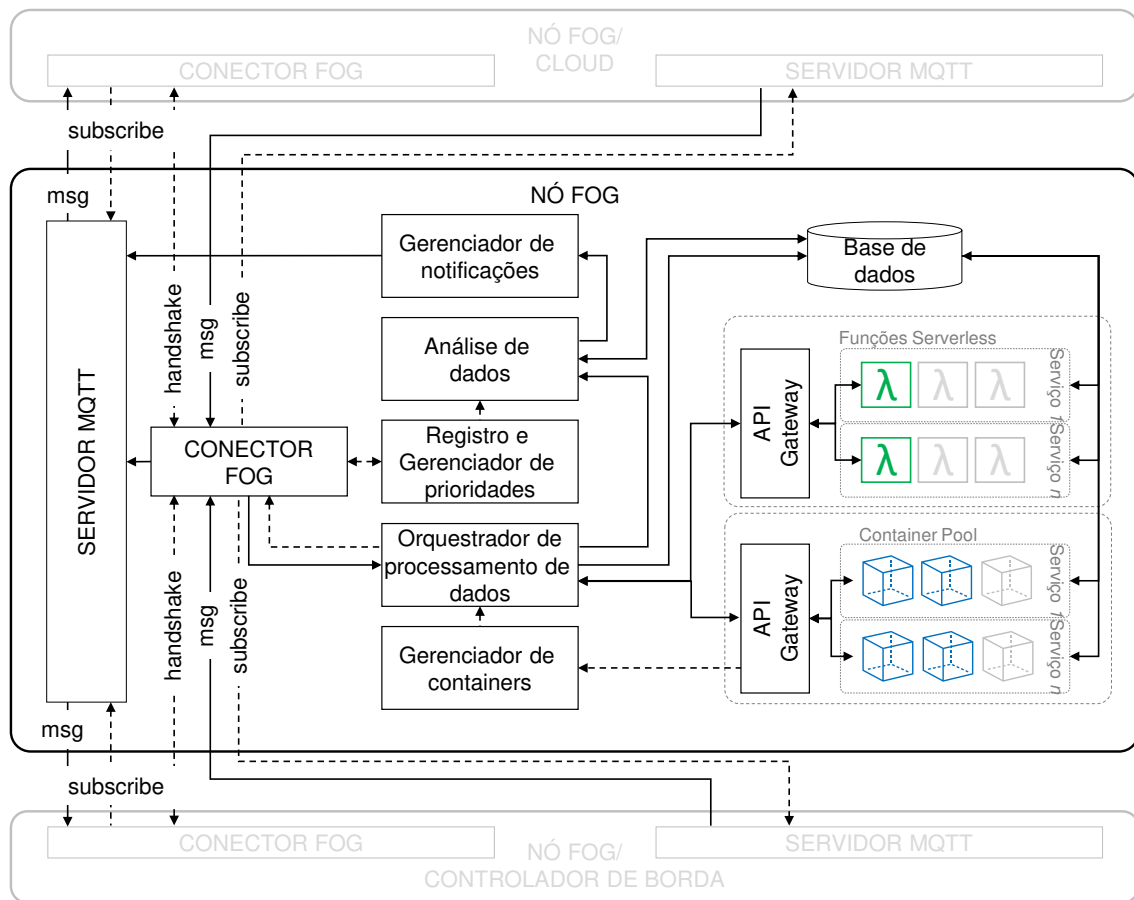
NÓ FOG/
CLOUD

CONECTOR FOG

SERVIDOR MQTT

subscribe

msg

NÓ FOG

SERVIDOR MQTT

handshake

msg

subscribe

Gerenciador de notificações

Análise de dados

Registro e Gerenciador de prioridades

CONECTOR FOG

Orquestrador de processamento de dados

Gerenciador de containers

Base de dados

Funções Serverless

API Gateway

λ λ λ

Serviço 1

λ λ λ

Serviço n

Container Pool

API Gateway

Serviço 1

Serviço n

handshake

msg

subscribe

msg

subscribe

CONECTOR FOG

NÓ FOG/
CONTROLADOR DE BORDA

SERVIDOR MQTT